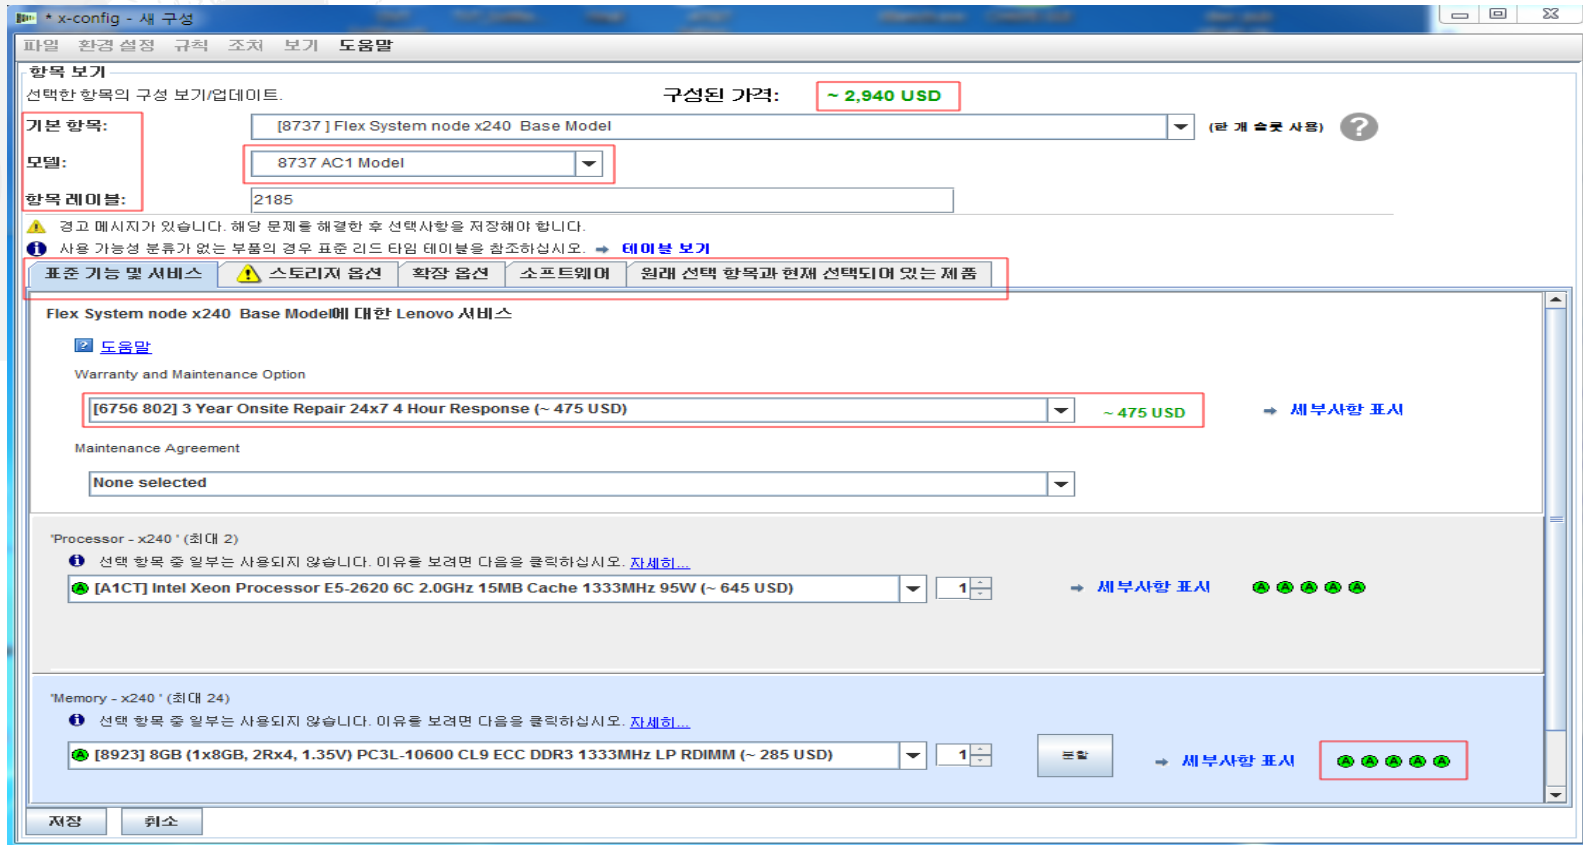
* x-config - 새 구성

파일 환경 설정 규칙 조치 보기 도움말

항목 보기

선택한 항목의 구성 보기/업데이트.

구성된 가격: ~ 2,940 USD

기본 항목: [8737 ] Flex System node x240 Base Model (한 개 슬롯 사용)

모델: 8737 AC1 Model

항목 레이블: 2185

경고 메시지가 있습니다. 해당 문제를 해결한 후 선택사항을 저장해야 합니다.

사용 가능성 분류가 없는 부품의 경우 표준 리드 타임 테이블을 참조하십시오. ➡ 테이블 보기

표준 기능 및 서비스 | 스토리지 옵션 | 확장 옵션 | 소프트웨어 | 원래 선택 항목과 현재 선택되어 있는 제품

Flex System node x240 Base Model에 대한 Lenovo 서비스

도움말

Warranty and Maintenance Option

[6756 802] 3 Year Onsite Repair 24x7 4 Hour Response (~ 475 USD) ~ 475 USD ➡ 세부사항 표시

Maintenance Agreement

None selected

'Processor - x240 ' (최대 2)

선택 항목 중 일부는 사용되지 않습니다. 이유를 보려면 다음을 클릭하십시오. 자세히...

[A1CT] Intel Xeon Processor E5-2620 6C 2.0GHz 15MB Cache 1333MHz 95W (~ 645 USD) 1 ➡ 세부사항 표시

'Memory - x240 ' (최대 24)

선택 항목 중 일부는 사용되지 않습니다. 이유를 보려면 다음을 클릭하십시오. 자세히...

[8923] 8GB (1x8GB, 2Rx4, 1.35V) PC3L-10600 CL9 ECC DDR3 1333MHz LP RDIMM (~ 285 USD) 1 분할 ➡ 세부사항 표시

저장 취소